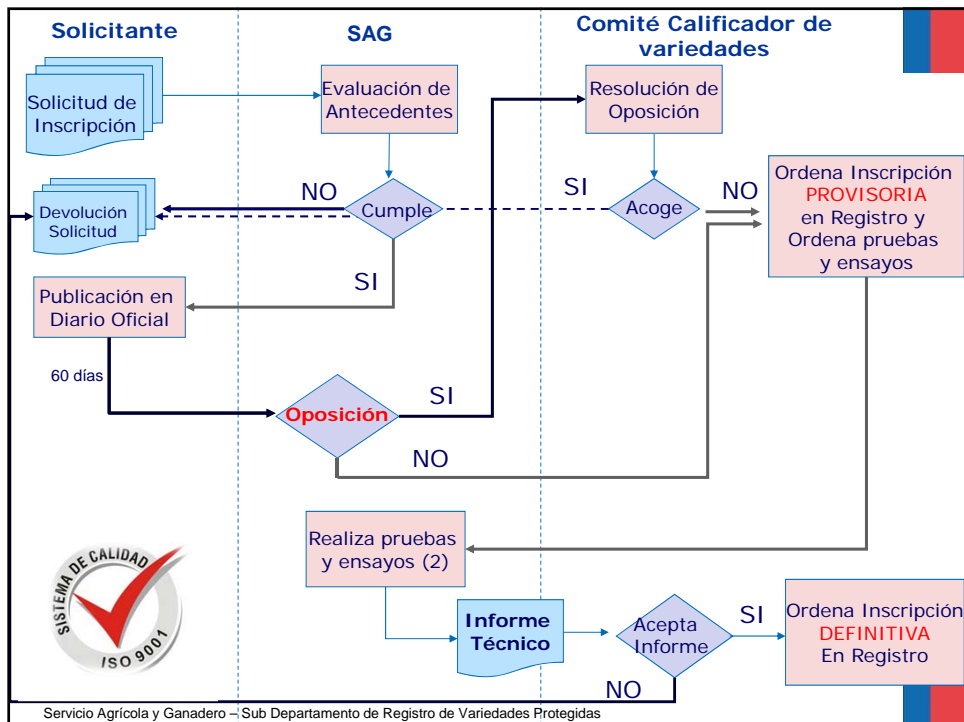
Solicitante

SAG

Comité Calificador de variedades

Solicitud de Inscripción

Evaluación de Antecedentes

Resolución de Oposición

NO

Devolución Solicitud

Cumple

SI

Acoge

NO

Ordena Inscripción PROVISORIA en Registro y Ordena pruebas y ensayos

SI

Publicación en Diario Oficial

60 días

Oposición

SI

NO

Realiza pruebas y ensayos (2)

SISTEMA DE CALIDAD

ISO 9001

Informe Técnico

Acepta Informe

SI

Ordena Inscripción DEFINITIVA En Registro

NO

Servicio Agrícola y Ganadero – Sub Departamento de Registro de Variedades Protegidas